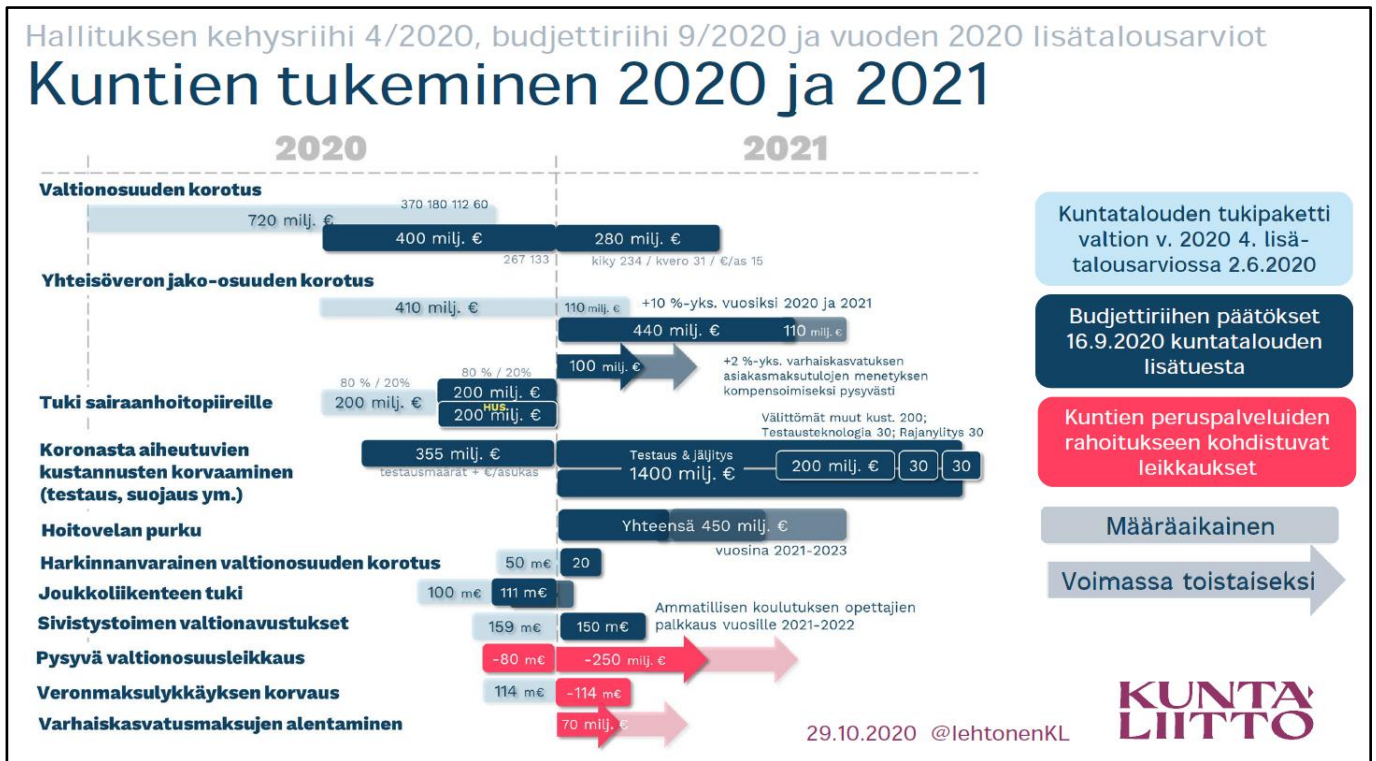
Hallituksen kehysriihi 4/2020, budjettiriihi 9/2020 ja vuoden 2020 lisätalousarviot

Kuntien tukeminen 2020 ja 2021

2020

2021

Valtionosuuden korotus

370 180 112 60

720 milj. €

400 milj. €

280 milj. €

267 133

kiky 234 / kvero 31 / €/as 15

Yhteisöveron jako-osuuden korotus

410 milj. €

110 milj. €

+10 %-yks. vuosiksi 2020 ja 2021

440 milj. €

110 milj. €

100 milj. €

+2 %-yks. varhaiskasvatuksen asiakasmaksutulojen menetyksen kompensoimiseksi pysyvästi

80 % / 20%

80 % / 20%

Tuki sairaanhoitopiireille

200 milj. €

200 milj. €

HUS

200 milj. €

Välittömät muut kust. 200; Testausteknologia 30; Rajanylitys 30

Koronasta aiheutuvien kustannusten korvaaminen (testaus, suojaus ym.)

355 milj. €

testausmäärät + €/asukas

Testaus & jäljitys

1400 milj. €

200 milj. €

30

30

Hoitovelan purku

Yhteensä 450 milj. €

vuosina 2021-2023

Harkinnanvarainen valtionosuuden korotus

50 m€

20

Joukkoliikenteen tuki

100 m€

111 m€

Sivistystoimen valtionavustukset

159 m€

150 m€

Ammatillisen koulutuksen opettajien palkkaus vuosille 2021-2022

Pysyvä valtionosuusleikkaus

-80 m€

-250 milj. €

Veronmaksulykkäyksen korvaus

114 m€

-114 m€

Varhaiskasvatusmaksujen alentaminen

70 milj. €

Kuntatalouden tukipaketti valtion v. 2020 4. lisätalousarviossa 2.6.2020

Budjettiriihen päätökset 16.9.2020 kuntatalouden lisätuesta

Kuntien peruspalveluiden rahoitukseen kohdistuvat leikkaukset

Määräaikainen

Voimassa toistaiseksi

29.10.2020 @lehtonenKL

KUNTA LIITTO